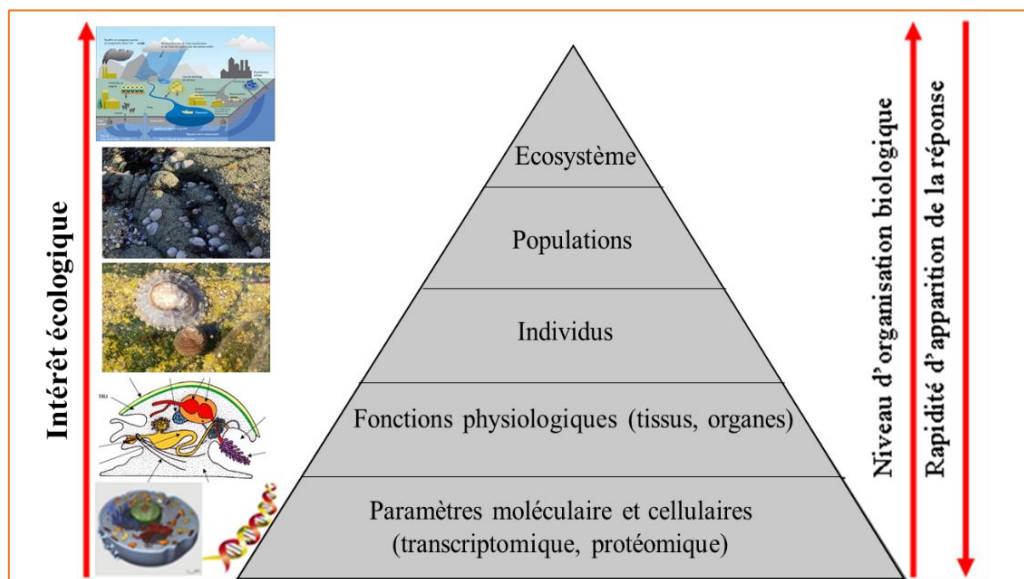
Intérêt écologique

Ecosystème

Populations

Individus

Fonctions physiologiques (tissus, organes)

Paramètres moléculaire et cellulaires (transcriptomique, protéomique)

Niveau d'organisation biologique

Rapidité d'apparition de la réponse